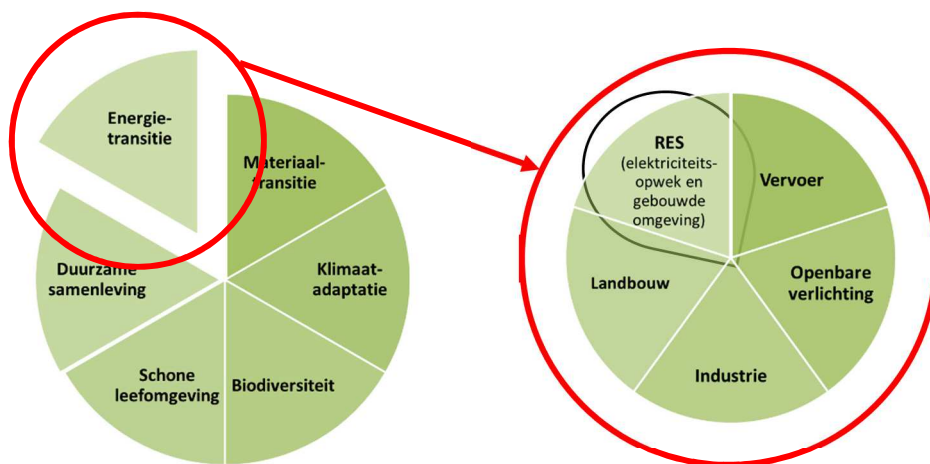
Energietransitie

Materiaaltransitie

Klimaatadaptatie

Biodiversiteit

Schone leefomgeving

Duurzame samenleving

RES (elektriciteitsopwek en gebouwde omgeving)

Vervoer

Openbare verlichting

Industrie

Landbouw